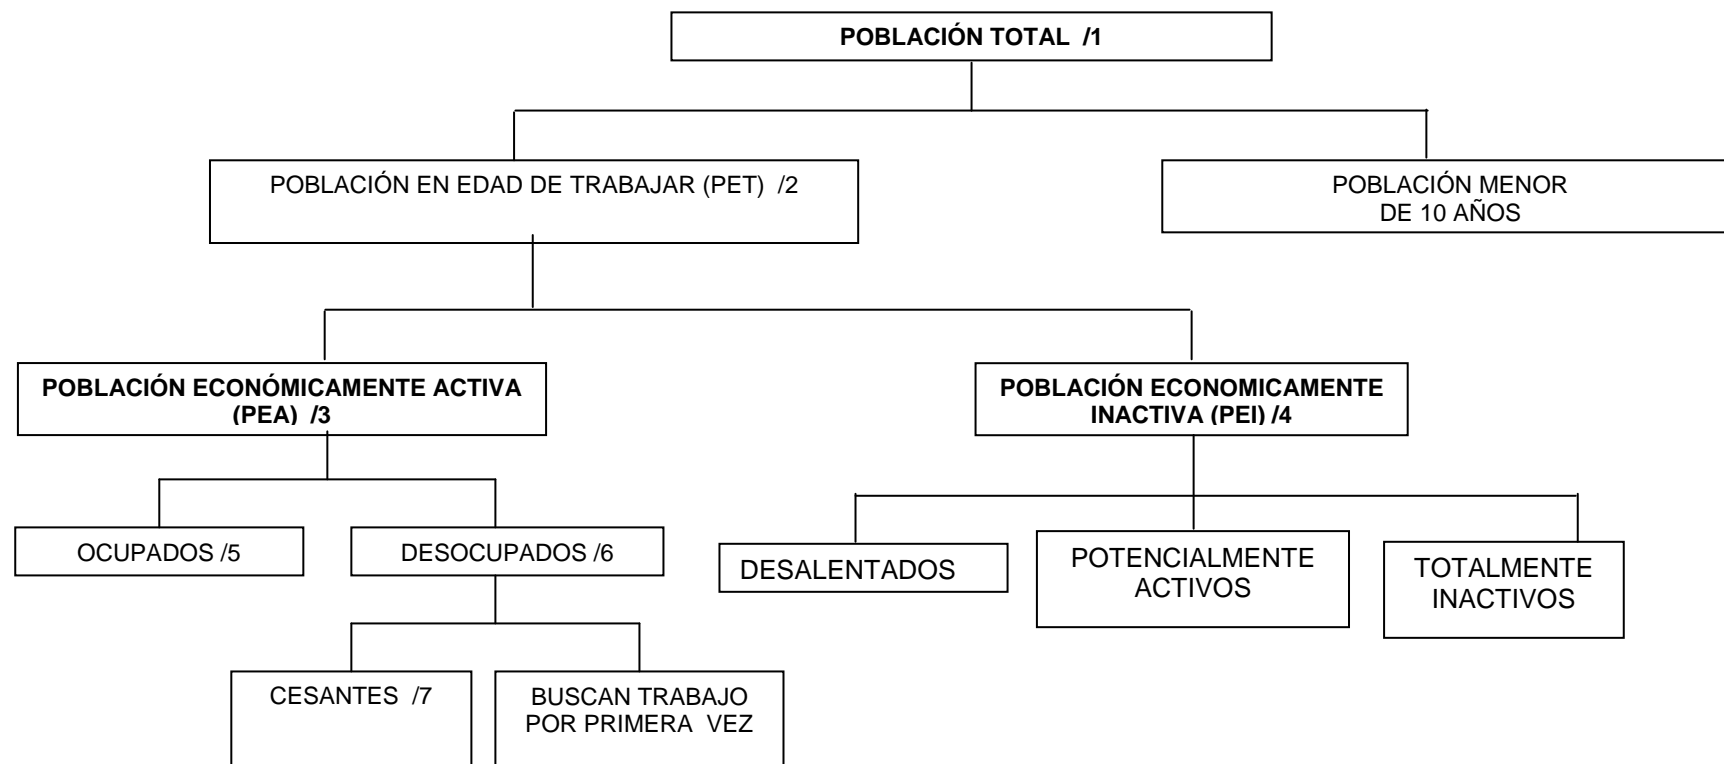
POBLACIÓN TOTAL /1

POBLACIÓN EN EDAD DE TRABAJAR (PET) /2

POBLACIÓN MENOR DE 10 AÑOS

POBLACIÓN ECONÓMICAMENTE ACTIVA (PEA) /3

POBLACIÓN ECONOMICAMENTE INACTIVA (PEI) /4

OCUPADOS /5

DESOCUPADOS /6

DESALENTADOS

POTENCIALMENTE ACTIVOS

TOTALMENTE INACTIVOS

CESANTES /7

BUSCAN TRABAJO POR PRIMERA VEZ